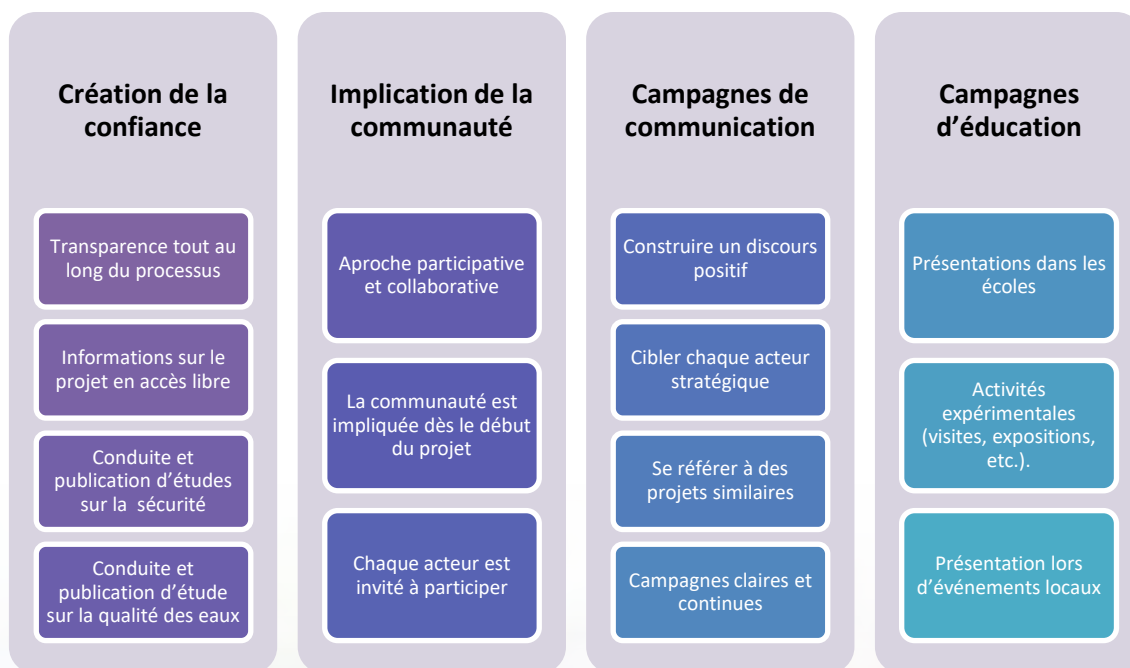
Création de la confiance

Transparence tout au long du processus

Informations sur le projet en accès libre

Conduite et publication d'études sur la sécurité

Conduite et publication d'étude sur la qualité des eaux

Implication de la communauté

Aproche participative et collaborative

La communauté est impliquée dès le début du projet

Chaque acteur est invité à participer

Campagnes de communication

Construire un discours positif

Cibler chaque acteur stratégique

Se référer à des projets similaires

Campagnes claires et continues

Campagnes d'éducation

Présentations dans les écoles

Activités expérimentales (visites, expositions, etc.).

Présentation lors d'événements locaux